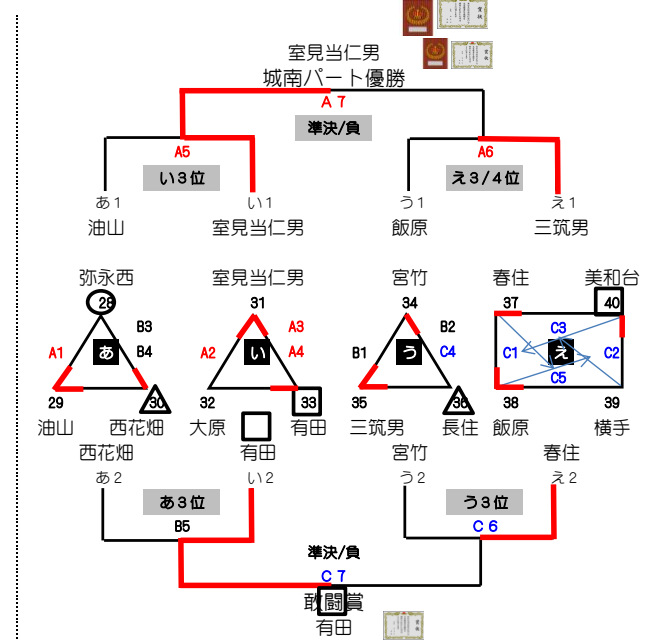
室見当仁男
城南パート優勝
A７
準決/負
A5
A6
い３位
え３/４位
あ１
い１
う１
え１
油山
室見当仁男
飯原
三筑男

弥永西
室見当仁男
宮竹
春住
美和台
28
31
34
37
40
B3
A3
B2
C3
A1
あ
B4
A2
い
A4
B1
う
C4
C1
え
C2
C5
29
30
32
33
35
36
38
39
油山
西花畑
大原
有田
三筑男
長住
飯原
横手
西花畑
有田
宮竹
春住
あ２
い２
う２
え２
あ３位
う３位
B5
C６
準決/負
C７
敢闘賞
有田